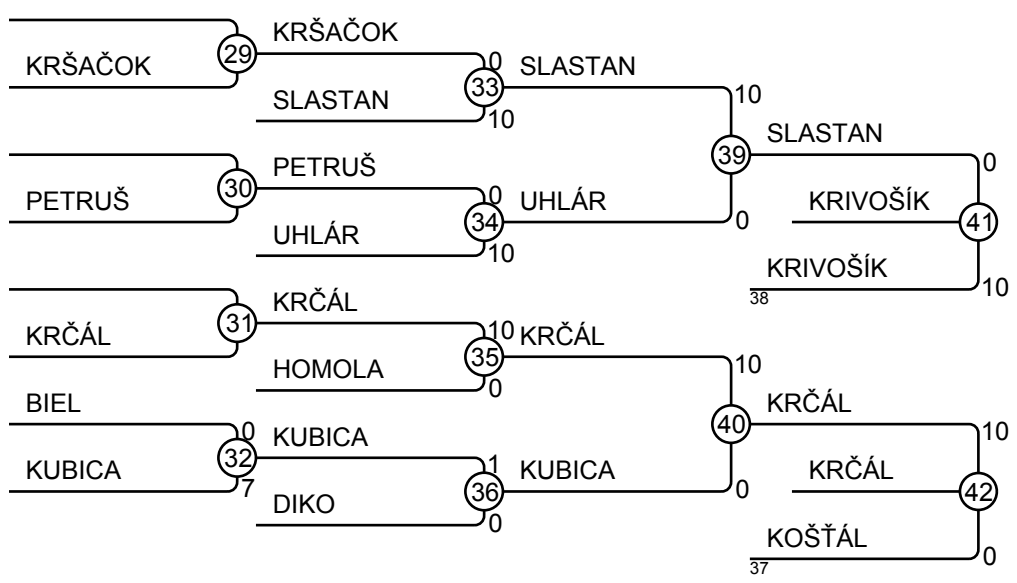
KRŠAČOK
29
KRŠAČOK
0
33
SLASTAN
SLASTAN
10
10
39
SLASTAN
PETRUŠ
30
PETRUŠ
0
34
UHLÁR
UHLÁR
10
0
0
KRIVOŠÍK
41
KRIVOŠÍK
38
10
KRČÁL
31
KRČÁL
10
35
KRČÁL
HOMOLA
0
10
40
KRČÁL
BIEL
0
KUBICA
32
KUBICA
7
1
36
KUBICA
DIKO
0
0
10
KRČÁL
42
KOŠŤÁL
37
0